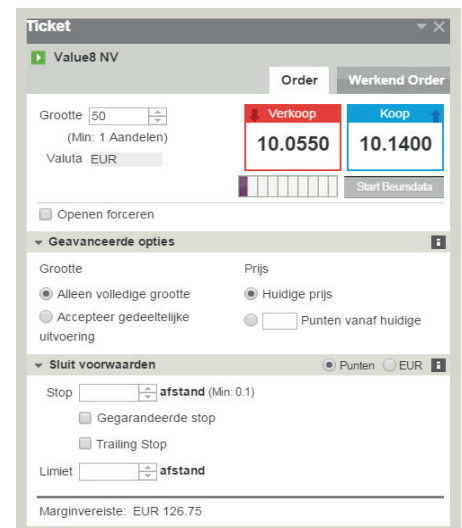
Ticket

Value8 NV

Order | Werkend Order

Grootte 50
(Min: 1 Aandelen)
Valuta EUR

Verkoop
10.0550

Koop
10.1400

Start Beursdata

Openen forceren

Geavanceerde opties

Grootte
Alleen volledige grootte
Accepteer gedeeltelijke uitvoering

Prijs
Huidige prijs
Punten vanaf huidige

Sluit voorwaarden
Punten EUR

Stop afstand (Min: 0.1)
Gegarandeerde stop
Trailing Stop

Limiet afstand

Marginvereiste: EUR 126.75